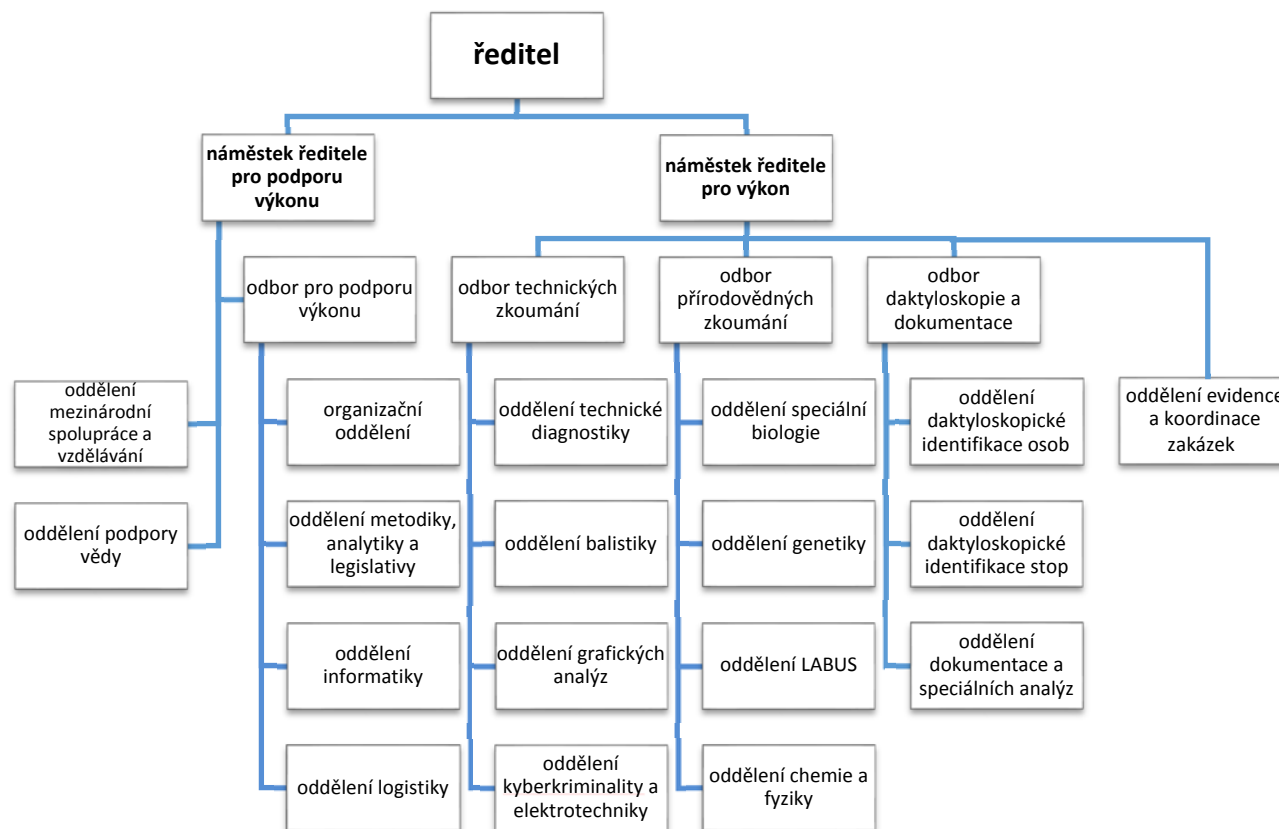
ředitel

náměstek ředitele pro podporu výkonu

náměstek ředitele pro výkon

odbor pro podporu výkonu

odbor technických zkoumání

odbor přírodovědných zkoumání

odbor daktyloskopie a dokumentace

oddělení mezinárodní spolupráce a vzdělávání

oddělení podpory vědy

organizační oddělení

oddělení metodiky, analytiky a legislativy

oddělení informatiky

oddělení logistiky

oddělení technické diagnostiky

oddělení balistiky

oddělení grafických analýz

oddělení kyberkriminality a elektrotechniky

oddělení speciální biologie

oddělení genetiky

oddělení LABUS

oddělení chemie a fyziky

oddělení daktyloskopické identifikace osob

oddělení daktyloskopické identifikace stop

oddělení dokumentace a speciálních analýz

oddělení evidence a koordinace zakázek